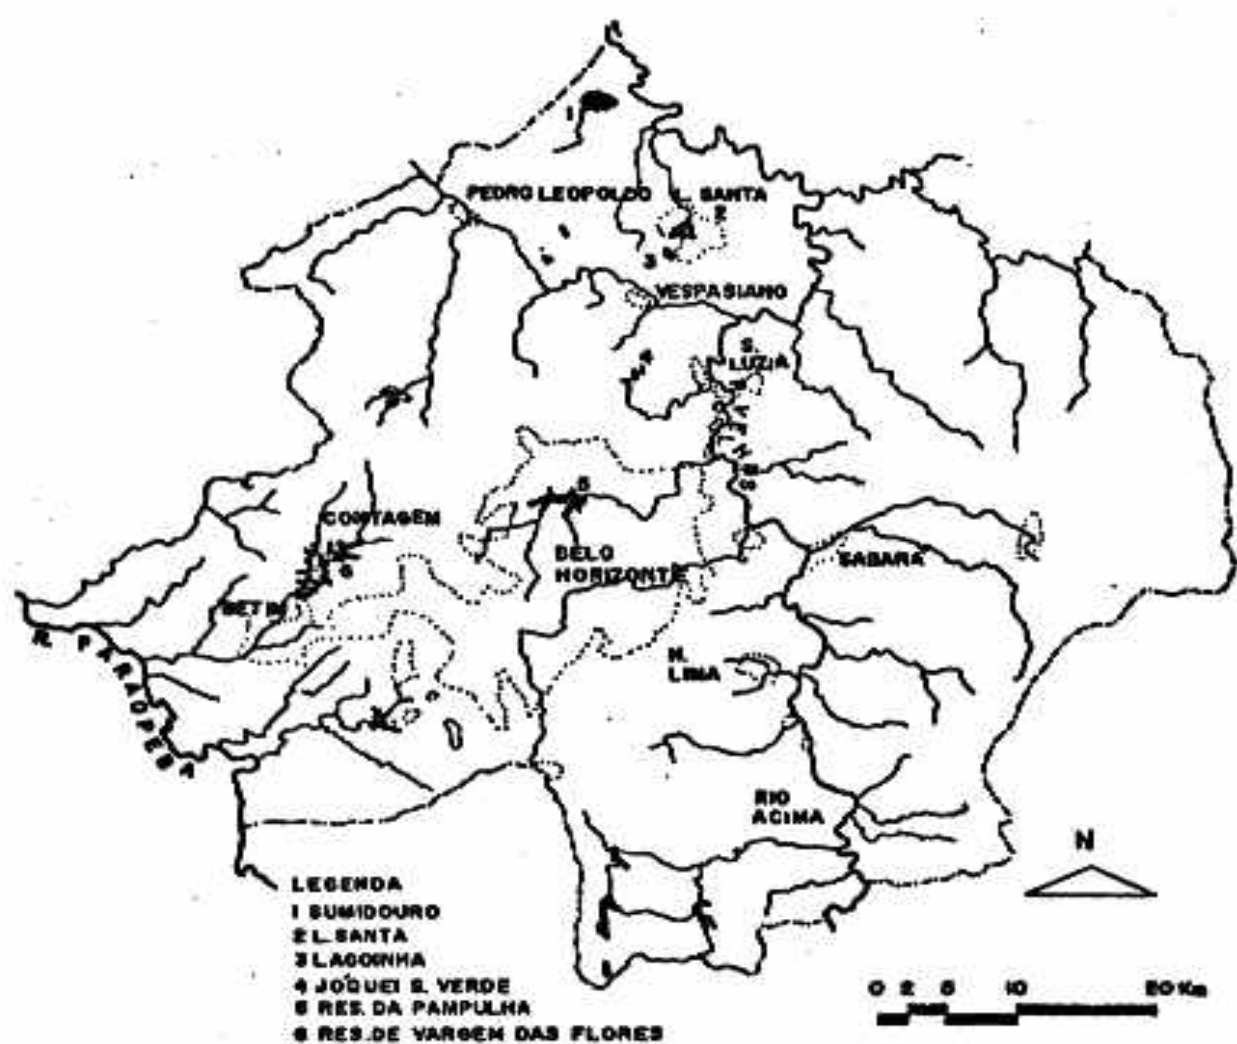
1
PEDRO LEOPOLDO
L. SANTA
2
3
VESPASIANO
4
S. LUZIA
R. DAS VELHAS
CONTAGEM
5
6
BELO HORIZONTE
BETIM
SABARA
R. PARAOPEBA
N. LIMA
RIO ACIMA
N

LEGENDA
1 SUMIDOURO
2 L. SANTA
3 LAGOINHA
4 JÓQUEI S. VERDE
5 RES. DA PAMPULHA
6 RES. DE VARGEM DAS FLORES

0 2 5 10 20 Km